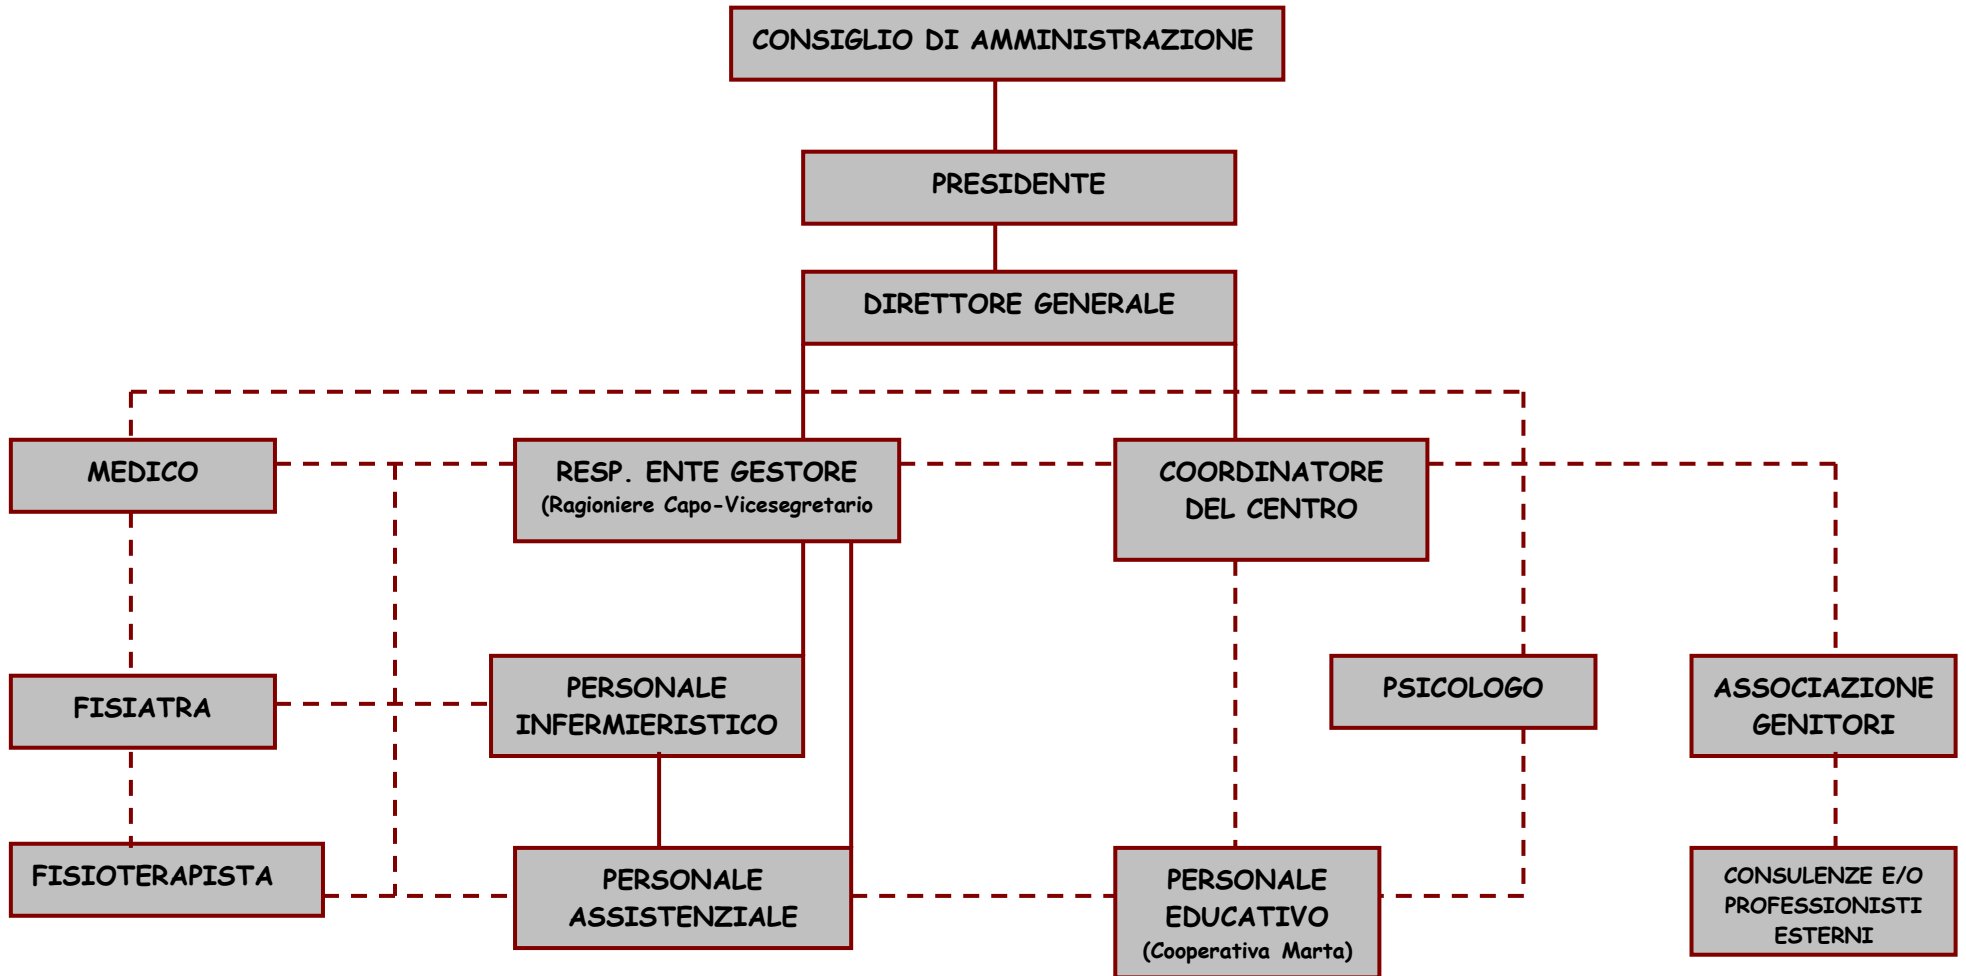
CONSIGLIO DI AMMINISTRAZIONE

PRESIDENTE

DIRETTORE GENERALE

MEDICO

RESP. ENTE GESTORE
(Ragioniere Capo-Vicesegretario

COORDINATORE
DEL CENTRO

FISIATRA

PERSONALE
INFERMIERISTICO

PSICOLOGO

ASSOCIAZIONE
GENITORI

FISIOTERAPISTA

PERSONALE
ASSISTENZIALE

PERSONALE
EDUCATIVO
(Cooperativa Marta)

CONSULENZE E/O
PROFESSIONISTI
ESTERNI